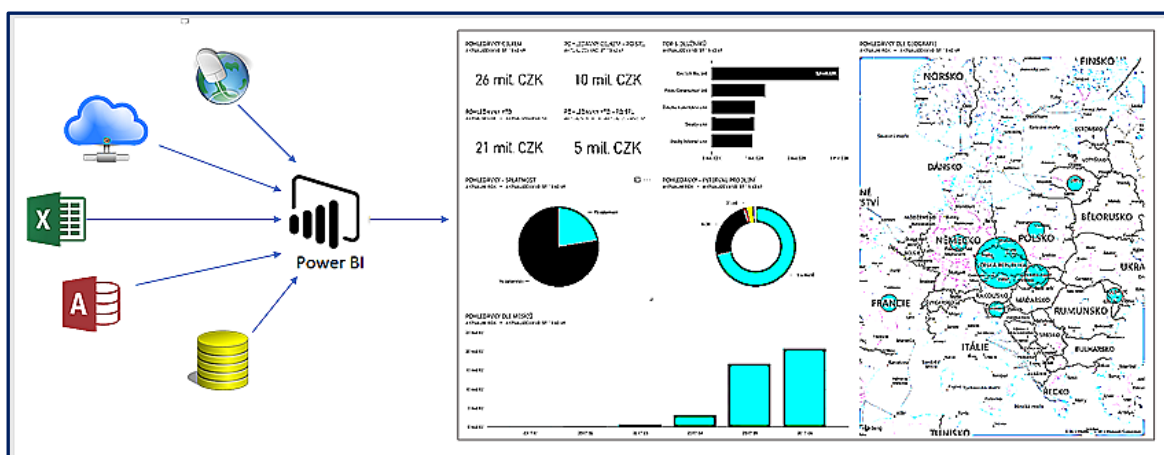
X

A

Power BI

POHLEDÁVKY CELKEM

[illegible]

26 mil. CZK

10 mil. CZK

21 mil. CZK

5 mil. CZK

TOP 5 DLUŽNÍKŮ

POHLEDÁVKY - SPLATNOST

POHLEDÁVKY - INTERVAL PRO DLUH

POHLEDÁVKY DLE MĚSÍCŮ

POHLEDÁVKY DLE GEOGRAFIE

FINSKO

NORSKO

DÁNSKO

NĚ
STVÍ

BĚLORUSKO

NĚMECKO

POLSKO

UKRA

FRANCIE

RAKOUSKO

MAĎARSKO

RUMUNSKO

ITÁLIE

BULHARSKO

ŘECKO

TUNISKO